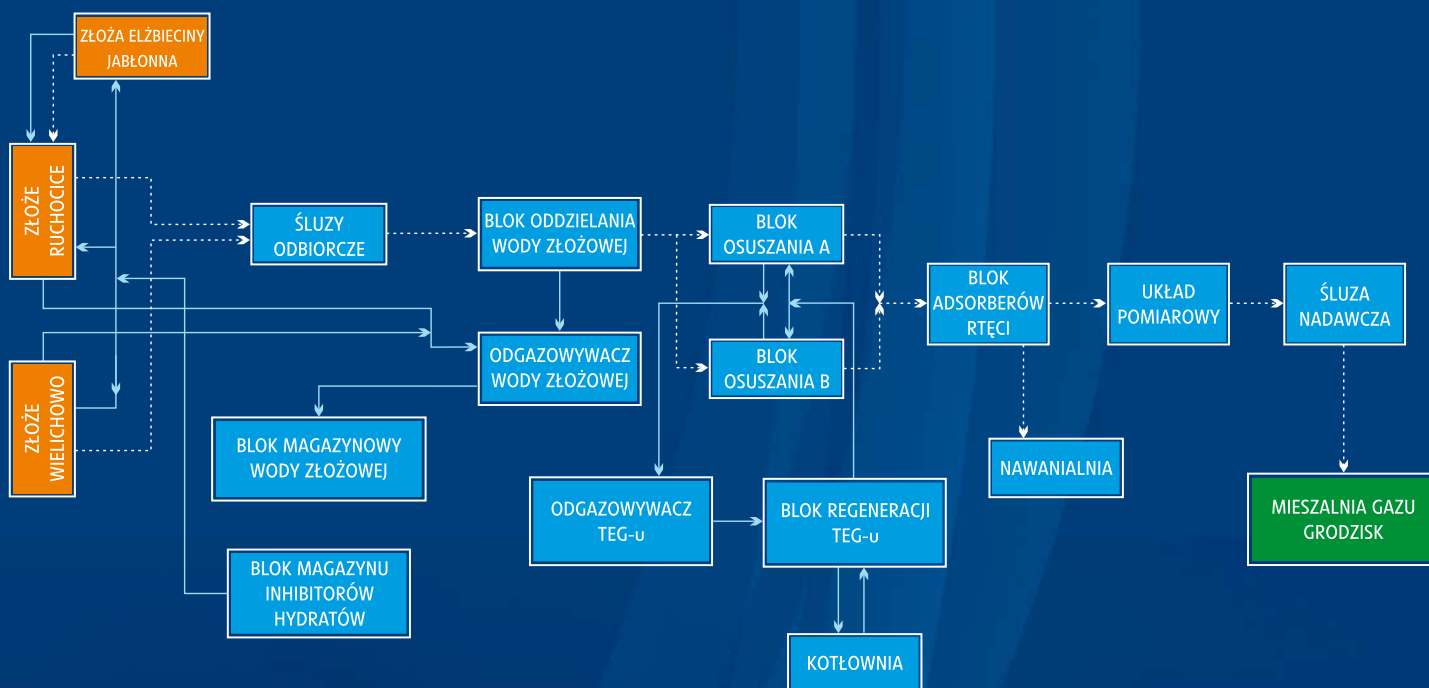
ZŁOŻA ELŻBIECINY JABŁONNA

ZŁOŻE RUCHOCICE

ZŁOŻE WIELICHOWO

ŚLUZY ODBIORCZE

BLOK ODDZIELANIA WODY ZŁOŻOWEJ

ODGAZOWYWACZ WODY ZŁOŻOWEJ

BLOK MAGAZYNOWY WODY ZŁOŻOWEJ

BLOK MAGAZYNU INHIBITORÓW HYDRATÓW

BLOK OSUSZANIA A

BLOK OSUSZANIA B

ODGAZOWYWACZ TEG-u

BLOK REGENERACJI TEG-u

KOTŁOWNIA

BLOK ADSORBERÓW RTĘCI

NAWANIALNIA

UKŁAD POMIAROWY

ŚLUZA NADAWCZA

MIESZALNIA GAZU GRODZISK